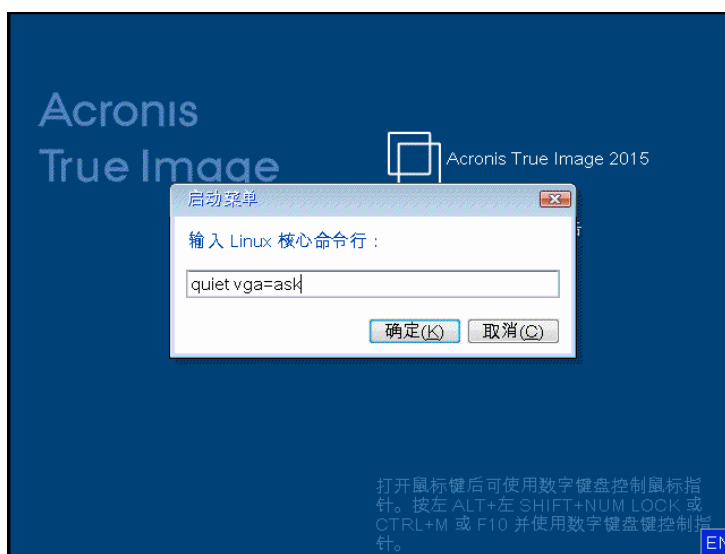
Acronis
True Image

Acronis True Image 2015

启动菜单

输入 Linux 核心命令行：

quiet vga=ask

确定(K) 取消(C)

打开鼠标键后可使用数字键盘控制鼠标指针。按左 ALT+左 SHIFT+NUM LOCK 或 CTRL+M 或 F10 并使用数字键盘键控制指针。

EN